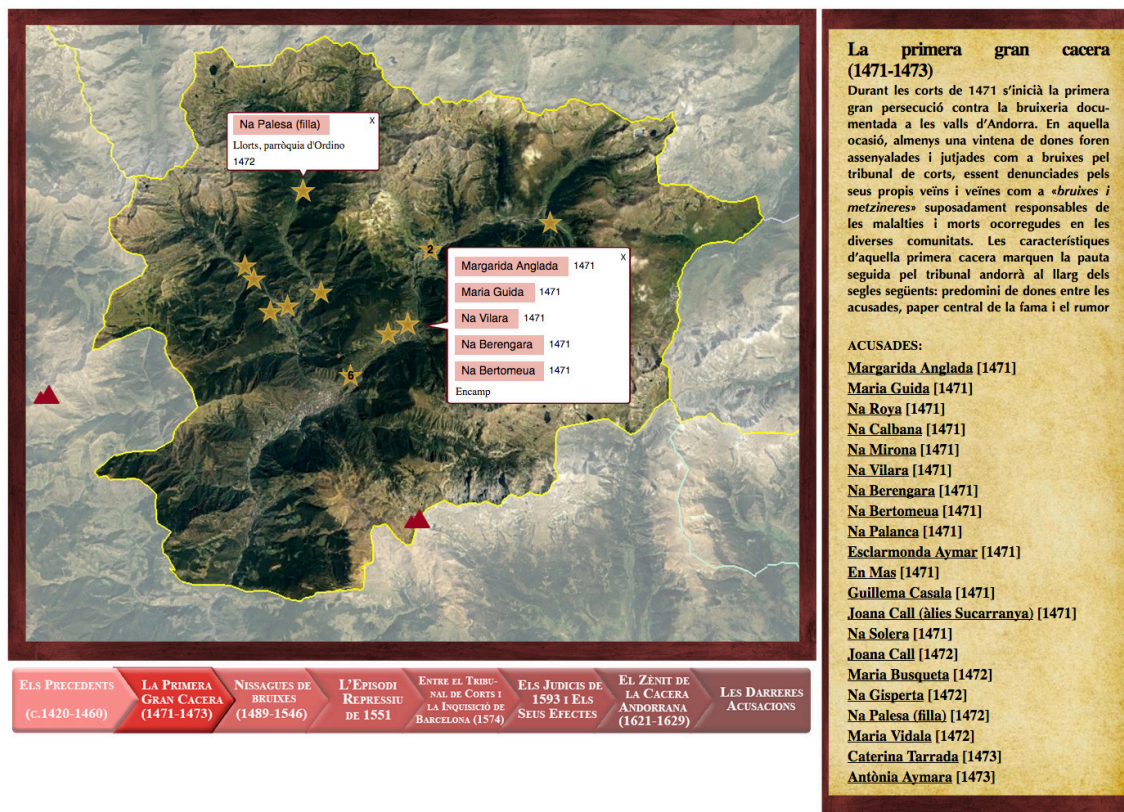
Na Palesa (filla)
x
Llorts, parròquia d'Ordino
1472

2

Margarida Anglada 1471
x
Maria Guida 1471
Na Vilara 1471
Na Berengara 1471
Na Bertomeua 1471
Encamp

6

Els Precedents (c.1420-1460)

La Primera Gran Cacera (1471-1473)

Nissagues de bruixes (1489-1546)

L'Episodi Repressiu de 1551

Entre el Tribunal de Corts i la Inquisició de Barcelona (1574)

Els Judicis de 1593 i Els Seus Efectes

El Zènit de la Cacera Andorrana (1621-1629)

Les Darreres Acusacions

La primera gran cacera (1471-1473)

Durant les corts de 1471 s'inicià la primera gran persecució contra la bruixeria documentada a les valls d'Andorra. En aquella ocasió, almenys una vintena de dones foren assenyalades i jutjades com a bruixes pel tribunal de corts, essent denunciades pels seus propis veïns i veïnes com a «bruixes i metzineres» suposadament responsables de les malalties i morts ocorregudes en les diverses comunitats. Les característiques d'aquella primera cacera marquen la pauta seguida pel tribunal andorrà al llarg dels segles següents: predomini de dones entre les acusades, paper central de la fama i el rumor

ACUSADES:
Margarida Anglada [1471]
Maria Guida [1471]
Na Roya [1471]
Na Calbana [1471]
Na Mirona [1471]
Na Vilara [1471]
Na Berengara [1471]
Na Bertomeua [1471]
Na Palanca [1471]
Esclarmonda Aymar [1471]
En Mas [1471]
Guillema Casala [1471]
Joana Call (àlies Sucarranya) [1471]
Na Solera [1471]
Joana Call [1472]
Maria Busqueta [1472]
Na Gisperta [1472]
Na Palesa (filla) [1472]
Maria Vidala [1472]
Caterina Tarrada [1473]
Antònia Aymara [1473]